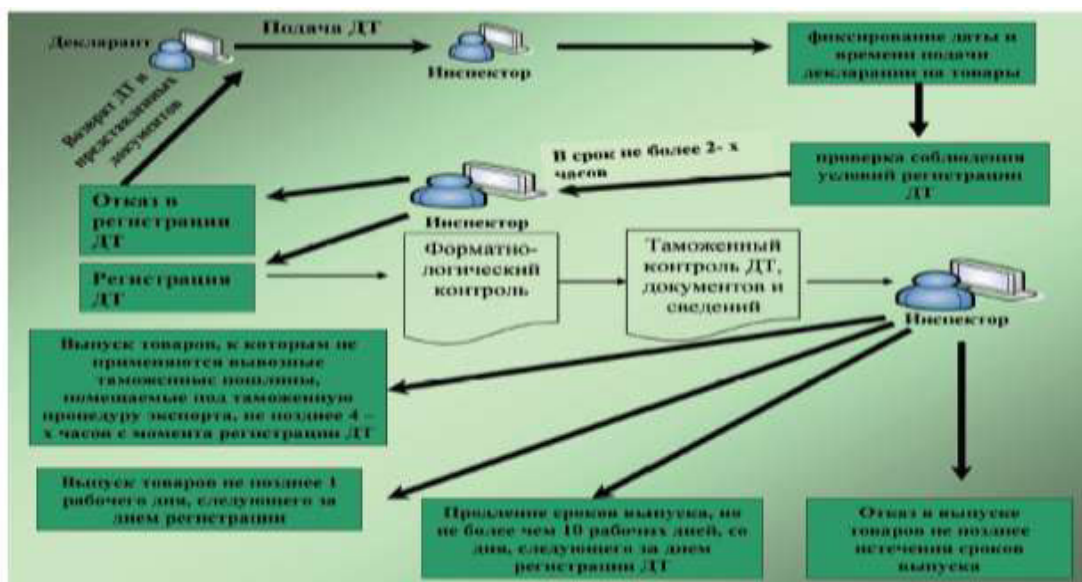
Декларант

Подача ДТ

Инспектор

фиксирование даты и времени подачи декларации на товары

Возврат ДТ и представленных документов

В срок не более 2- х часов

проверка соблюдения условий регистрации ДТ

Отказ в регистрации ДТ

Инспектор

Регистрация ДТ

Форматно-логический контроль

Таможенный контроль ДТ, документов и сведений

Инспектор

Выпуск товаров, к которым не применяются вывозные таможенные пошлины, помещаемые под таможенную процедуру экспорта, не позднее 4 – х часов с момента регистрации ДТ

Выпуск товаров не позднее 1 рабочего дня, следующего за днем регистрации

Продление сроков выпуска, но не более чем 10 рабочих дней, со дня, следующего за днем регистрации ДТ

Отказ в выпуске товаров не позднее истечения сроков выпуска